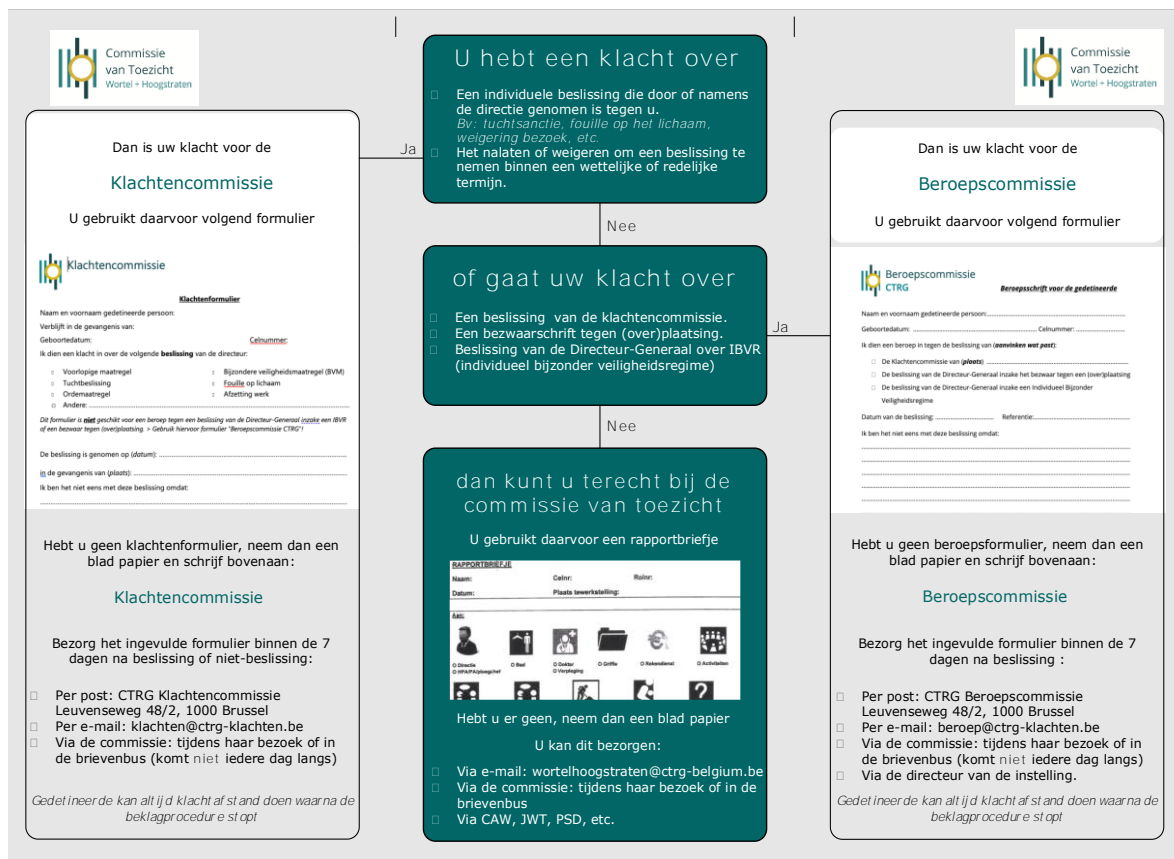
Commissie van Toezicht Wortel + Hoogstraten

U hebt een klacht over

Een individuele beslissing die door of namens de directie genomen is tegen u.
Bv: tuchtsanctie, fouille op het lichaam, weigering bezoek, etc.
Het nalaten of weigeren om een beslissing te nemen binnen een wettelijke of redelijke termijn.

Commissie van Toezicht Wortel + Hoogstraten

Ja

Dan is uw klacht voor de

Klachtencommissie

U gebruikt daarvoor volgend formulier

Klachtencommissie

Klachtenformulier

Naam en voornaam gedetineerde persoon:
Verblijft in de gevangenis van:
Geboortedatum: Celnummer:
Ik dien een klacht in over de volgende beslissing van de directeur:

Voorlopige maatregel
Tuchtbeslissing
Ordemaatregel
Andere: ...
Bijzondere veiligheidsmaatregel (BVM)
Fouille op lichaam
Afzetting werk

Dit formulier is niet geschikt voor een beroep tegen een beslissing van de Directeur-Generaal inzake een IBVR of een bezwaar tegen (over)plaatsing. > Gebruik hiervoor formulier "Beroepscommissie CTRG"!

De beslissing is genomen op (datum): ...
in de gevangenis van (plaats): ...
Ik ben het niet eens met deze beslissing omdat:

Hebt u geen klachtenformulier, neem dan een blad papier en schrijf bovenaan:

Klachtencommissie

Bezorg het ingevulde formulier binnen de 7 dagen na beslissing of niet-beslissing:

Per post: CTRG Klachtencommissie Leuvenseweg 48/2, 1000 Brussel
Per e-mail: klachten@ctrg-klachten.be
Via de commissie: tijdens haar bezoek of in de brievenbus (komt niet iedere dag langs)

Gedetineerde kan altijd klachtafstand doen waarna de beklagprocedure stopt

Nee

of gaat uw klacht over

Een beslissing van de klachtencommissie.
Een bezwaarschrift tegen (over)plaatsing.
Beslissing van de Directeur-Generaal over IBVR (individueel bijzonder veiligheidsregime)

Nee

dan kunt u terecht bij de commissie van toezicht

U gebruikt daarvoor een rapportbriefje

RAPPORTBRIEFJE
Naam: Celnr: Rolnr:
Datum: Plaats tewerkstelling:
Aan:
Directie HPA/PA/ploegchef
Beel
Dokter Verpleging
Griffie
Rekendienst
Activiteiten

Hebt u er geen, neem dan een blad papier

U kan dit bezorgen:

Via e-mail: wortelhoogstraten@ctrg-belgium.be
Via de commissie: tijdens haar bezoek of in de brievenbus
Via CAW, JWT, PSD, etc.

Ja

Dan is uw klacht voor de

Beroepscommissie

U gebruikt daarvoor volgend formulier

Beroepscommissie CTRG
Beroepsschrift voor de gedetineerde

Naam en voornaam gedetineerde persoon: ...
Geboortedatum: ... Celnummer: ...
Ik dien een beroep in tegen de beslissing van (aanvinken wat past):
De Klachtencommissie van (plaats)
De beslissing van de Directeur-Generaal inzake het bezwaar tegen een (over)plaatsing
De beslissing van de Directeur-Generaal inzake een individueel Bijzonder Veiligheidsregime
Datum van de beslissing: ... Referentie: ...
Ik ben het niet eens met deze beslissing omdat:

Hebt u geen beroepsformulier, neem dan een blad papier en schrijf bovenaan:

Beroepscommissie

Bezorg het ingevulde formulier binnen de 7 dagen na beslissing :

Per post: CTRG Beroepscommissie Leuvenseweg 48/2, 1000 Brussel
Per e-mail: beroep@ctrg-klachten.be
Via de commissie: tijdens haar bezoek of in de brievenbus (komt niet iedere dag langs)
Via de directeur van de instelling.

Gedetineerde kan altijd klachtafstand doen waarna de beklagprocedure stopt